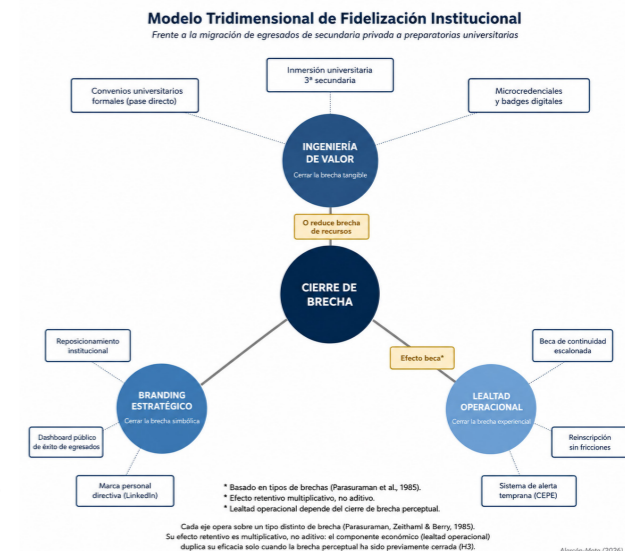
Modelo Tridimensional de Fidelización Institucional
Frente a la migración de egresados de secundaria privada a preparatorias universitarias

Inmersión universitaria 3° secundaria

Convenios universitarios formales (pase directo)

Microcredenciales y badges digitales

INGENIERÍA DE VALOR
Cerrar la brecha tangible

O reduce brecha de recursos

CIERRE DE BRECHA

Reposicionamiento institucional

Efecto beca*

Beca de continuidad escalonada

BRANDING ESTRATÉGICO
Cerrar la brecha simbólica

LEALTAD OPERACIONAL
Cerrar la brecha experiencial

Dashboard público de éxito de egresados

Reinscripción sin fricciones

Marca personal directiva (LinkedIn)

* Basado en tipos de brechas (Parasuraman et al., 1985).
* Efecto retentivo multiplicativo, no aditivo.
* Lealtad operacional depende del cierre de brecha perceptual.

Sistema de alerta temprana (CEPE)

Cada eje opera sobre un tipo distinto de brecha (Parasuraman, Zeithaml & Berry, 1985).
Su efecto retentivo es multiplicativo, no aditivo: el componente económico (lealtad operacional) duplica su eficacia solo cuando la brecha perceptual ha sido previamente cerrada (H3).

Alcalá-Mata (2026)